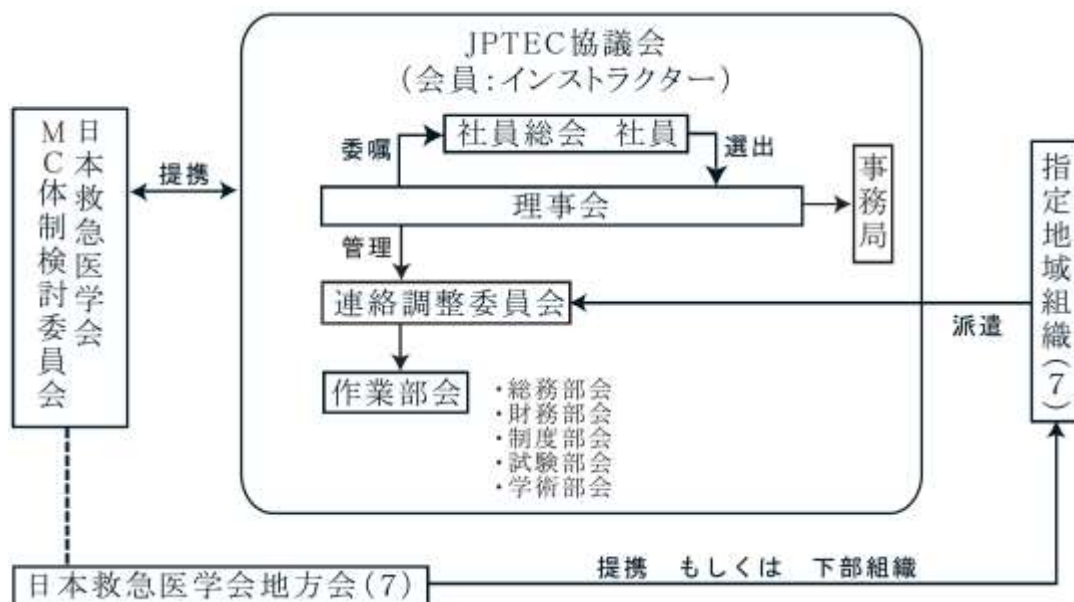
日本救急医学会 MC体制検討委員会

提携

JPTEC協議会
(会員:インストラクター)

委嘱

社員総会 社員

選出

理事会

事務局

管理

連絡調整委員会

作業部会

・総務部会
・財務部会
・制度部会
・試験部会
・学術部会

派遣

指定地域組織(7)

日本救急医学会地方会(7)

提携 もしくは 下部組織